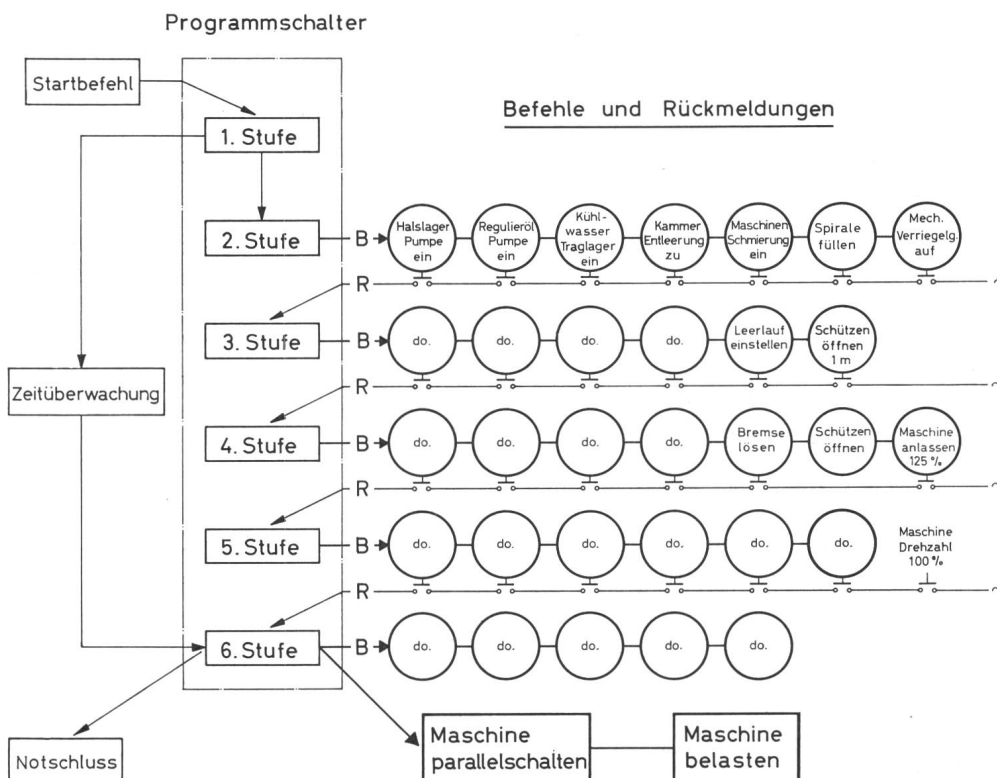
Programmschalter

Startbefehl

1. Stufe

Befehle und Rückmeldungen

2. Stufe

B

Halslager Pumpe ein

Regulieröl Pumpe ein

Kühlwasser Traglager ein

Kammer Entleerung zu

Maschinen Schmierung ein

Spirale füllen

Mech. Verriegelg. auf

R

3. Stufe

B

do.

do.

do.

do.

Leerlauf einstellen

Schützen öffnen 1 m

R

Zeitüberwachung

4. Stufe

B

do.

do.

do.

do.

Bremse lösen

Schützen öffnen

Maschine anlassen 125 %

R

5. Stufe

B

do.

do.

do.

do.

do.

do.

Maschine Drehzahl 100 %

R

6. Stufe

B

do.

do.

do.

do.

do.

Notschluss

Maschine parallelschalten

Maschine belasten